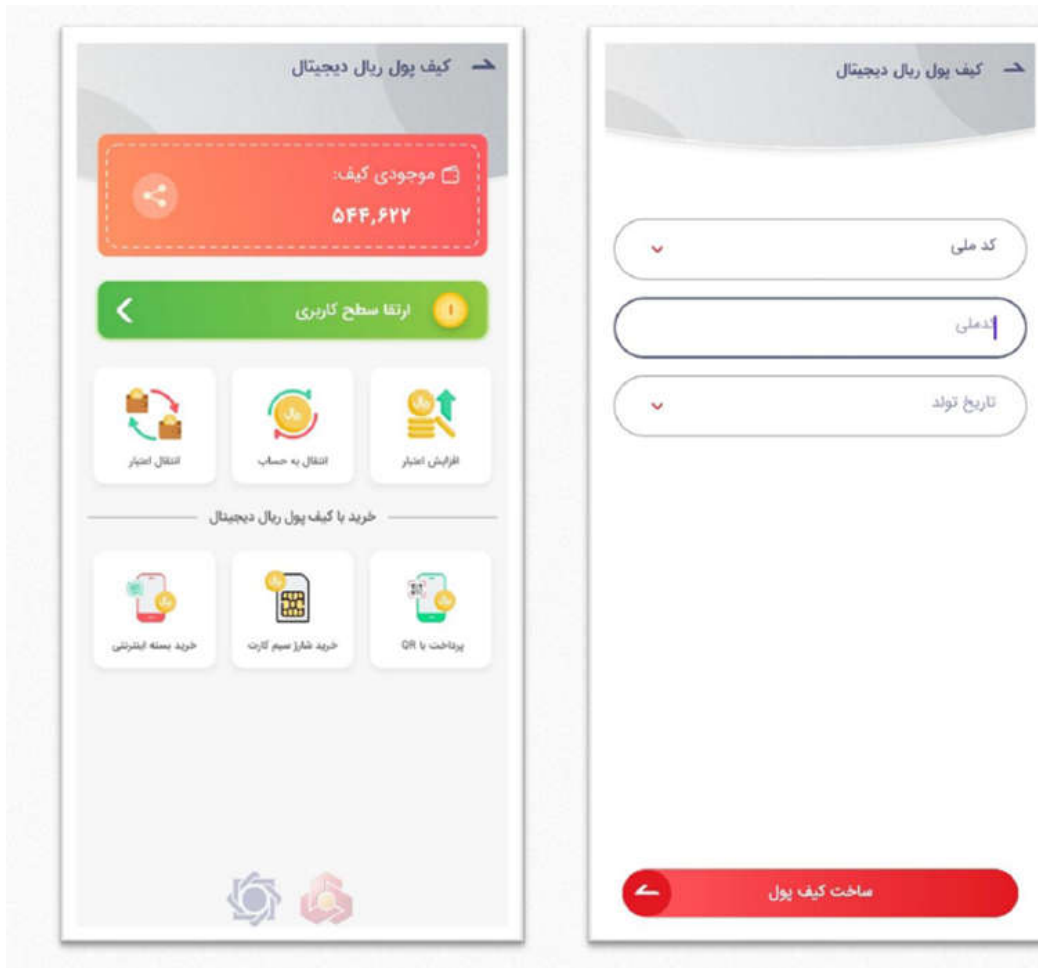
کیف پول ریال دیجیتال

موجودی کیف:
۵۴۴,۶۲۲

ارتقا سطح کاربری

افزایش اعتبار
انتقال به حساب
انتقال اعتبار

خرید با کیف پول ریال دیجیتال

پرداخت با QR
خرید شارژ سیم کارت
خرید بسته اینترنتی

کیف پول ریال دیجیتال

کد ملی
کدملی
تاریخ تولد

ساخت کیف پول